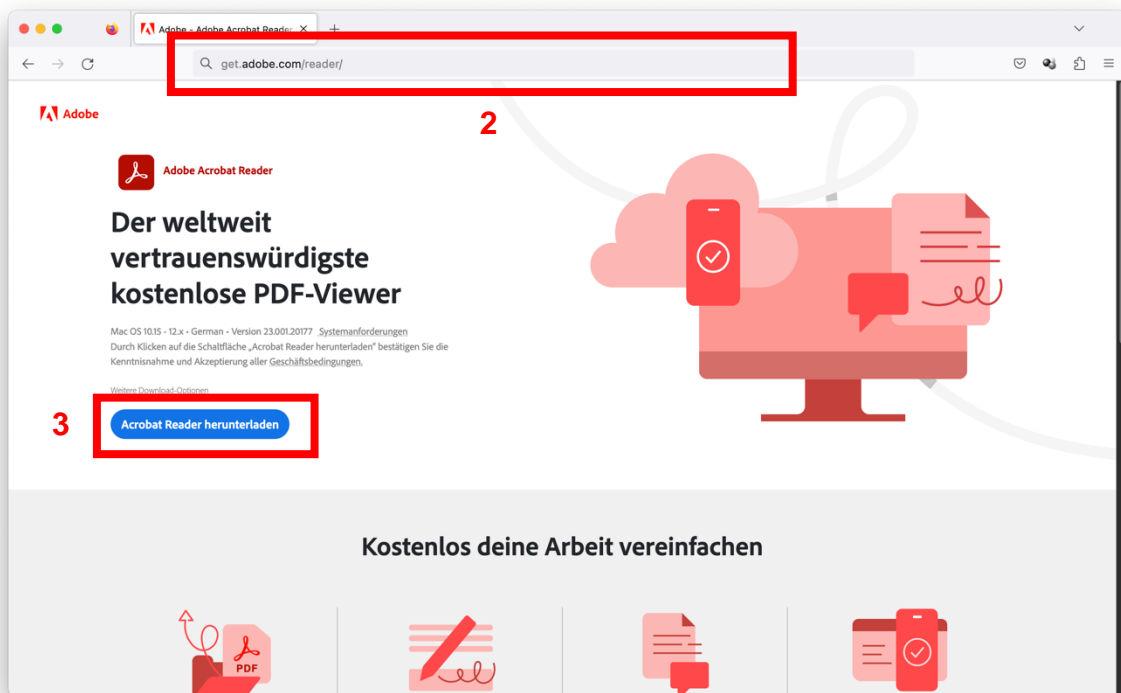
Adobe - Adobe Acrobat Reader

get.adobe.com/reader/

2

Adobe

Adobe Acrobat Reader

Der weltweit vertrauenswürdigste kostenlose PDF-Viewer

Mac OS 10.15 - 12.x • German • Version 23.001.20177 Systemanforderungen
Durch Klicken auf die Schaltfläche „Acrobat Reader herunterladen" bestätigen Sie die Kenntnisnahme und Akzeptierung aller Geschäftsbedingungen.

Weitere Download-Optionen

3

Acrobat Reader herunterladen

Kostenlos deine Arbeit vereinfachen

PDF